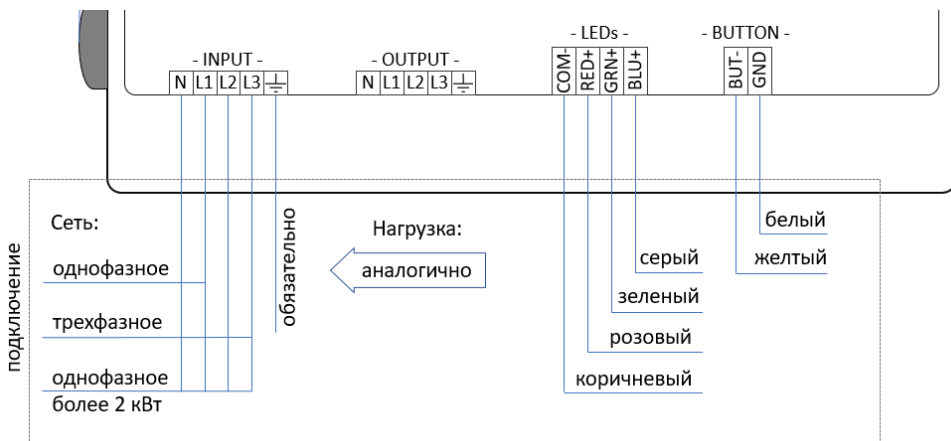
- INPUT -
N L1 L2 L3 ⏚

- OUTPUT -
N L1 L2 L3 ⏚

- LEDs -
COM- RED+ GRN+ BLU+

- BUTTON -
BUT- GND

подключение

Сеть:

однофазное

трехфазное

однофазное более 2 кВт

обязательно

Нагрузка:

аналогично

серый

зеленый

розовый

коричневый

белый

желтый